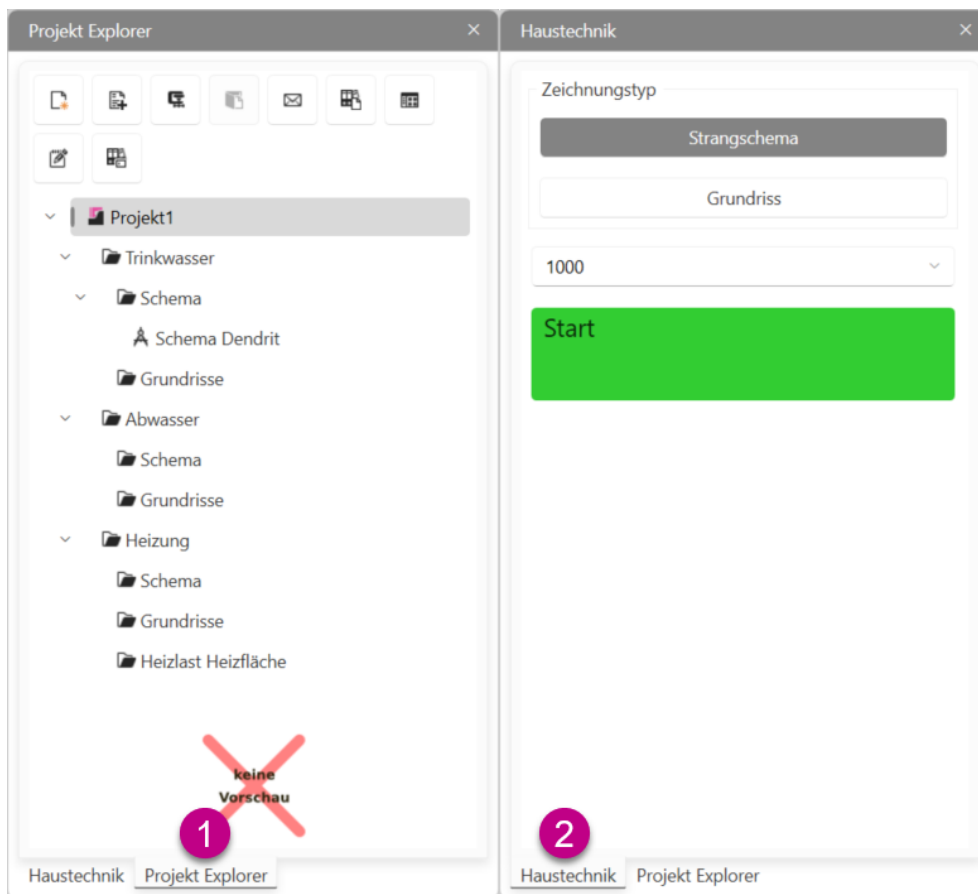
Projekt Explorer ×

Projekt1

Trinkwasser

Schema

Schema Dendrit

Grundrisse

Abwasser

Schema

Grundrisse

Heizung

Schema

Grundrisse

Heizlast Heizfläche

keine Vorschau

1

Haustechnik Projekt Explorer

Haustechnik ×

Zeichnungstyp

Strangschema

Grundriss

1000

Start

2

Haustechnik Projekt Explorer